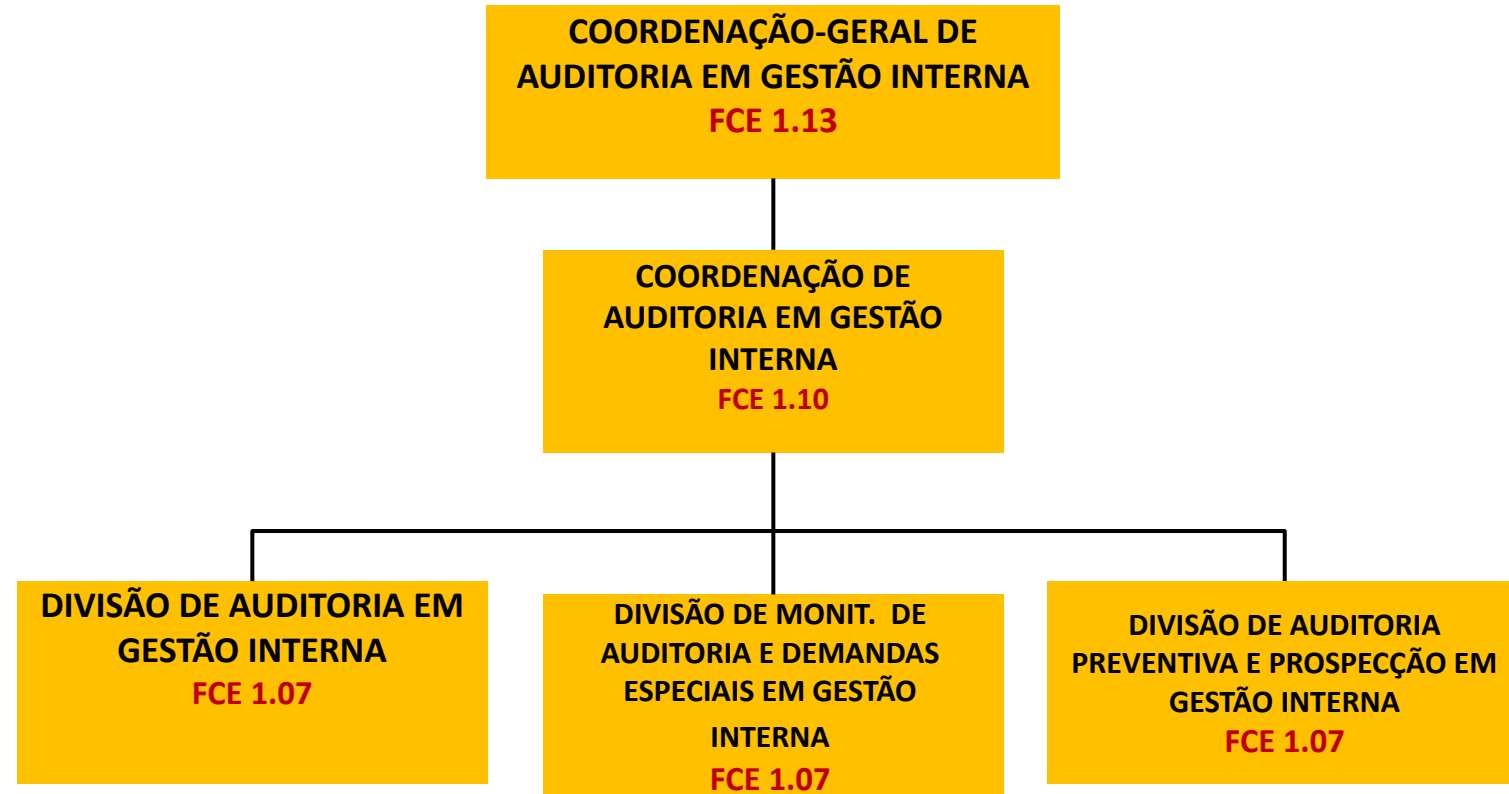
COORDENAÇÃO-GERAL DE AUDITORIA EM GESTÃO INTERNA
FCE 1.13

COORDENAÇÃO DE AUDITORIA EM GESTÃO INTERNA
FCE 1.10

DIVISÃO DE AUDITORIA EM GESTÃO INTERNA
FCE 1.07

DIVISÃO DE MONIT. DE AUDITORIA E DEMANDAS ESPECIAIS EM GESTÃO INTERNA
FCE 1.07

DIVISÃO DE AUDITORIA PREVENTIVA E PROSPECÇÃO EM GESTÃO INTERNA
FCE 1.07